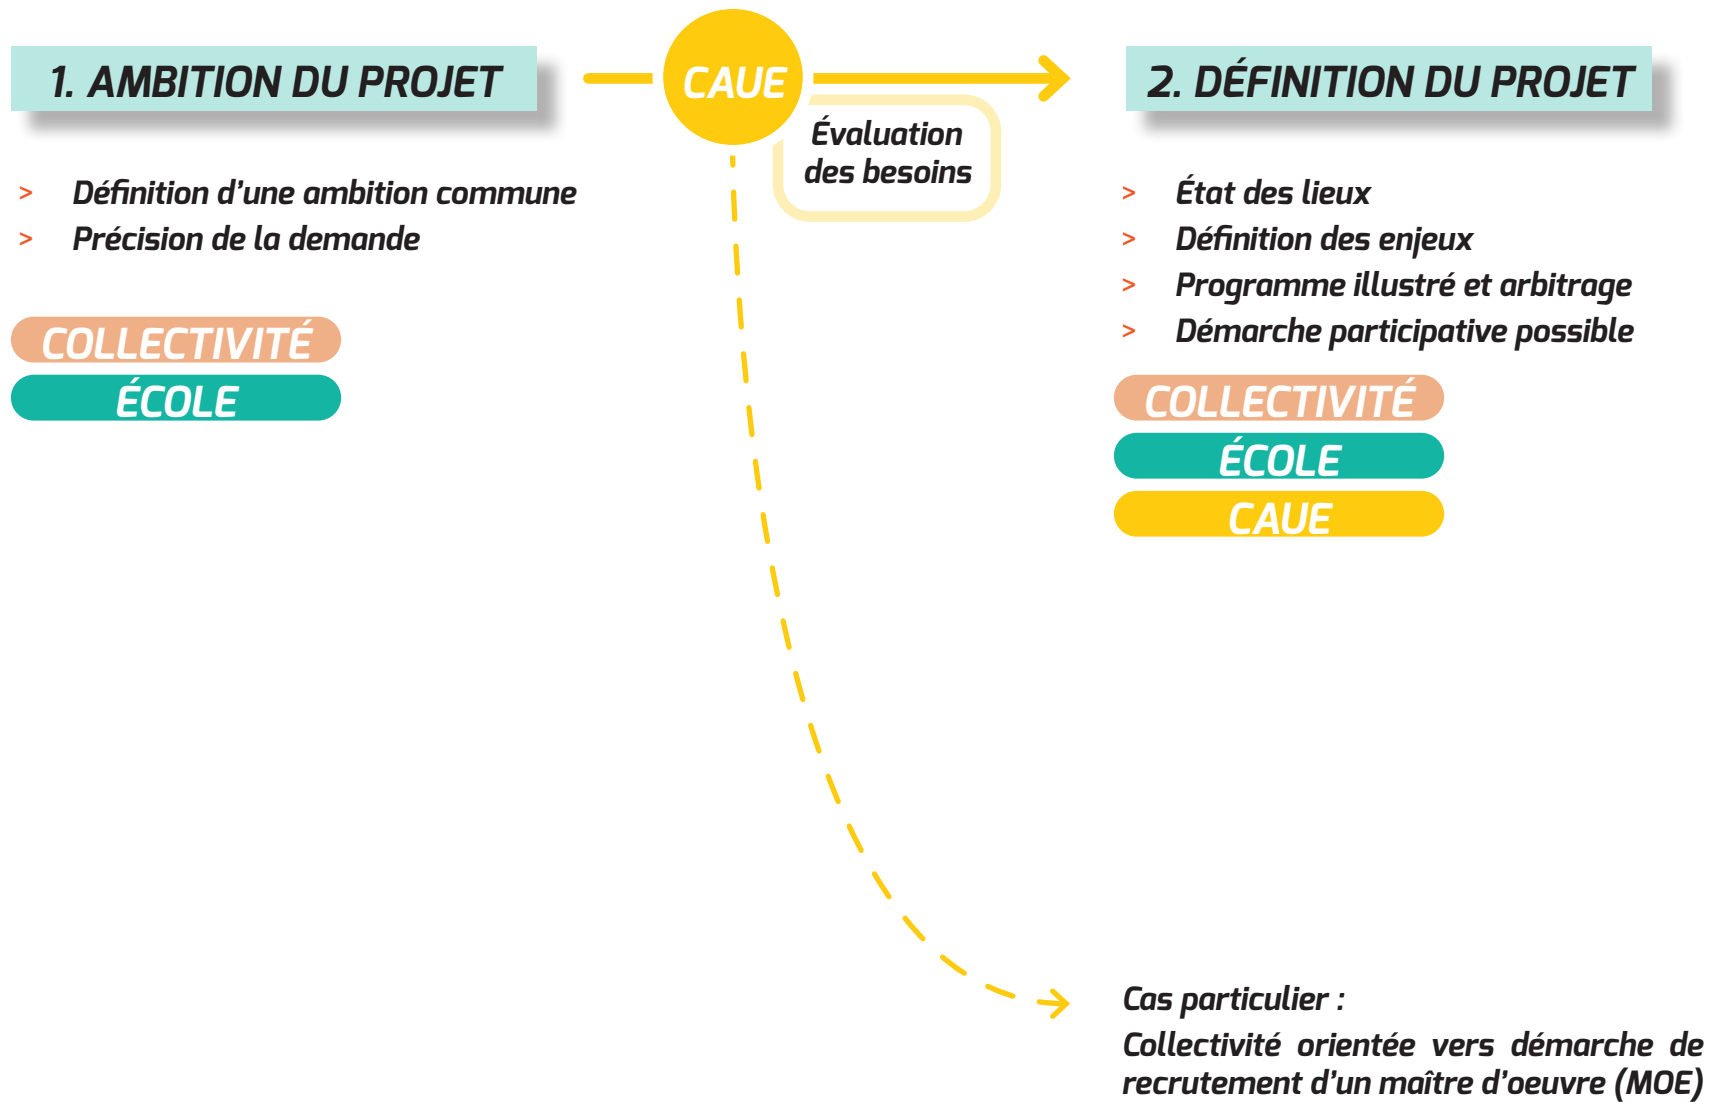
1. AMBITION DU PROJET

CAUE

Évaluation des besoins

2. DÉFINITION DU PROJET

> Définition d'une ambition commune
> Précision de la demande

COLLECTIVITÉ
ÉCOLE

> État des lieux
> Définition des enjeux
> Programme illustré et arbitrage
> Démarche participative possible

COLLECTIVITÉ
ÉCOLE
CAUE

Cas particulier :
Collectivité orientée vers démarche de recrutement d'un maître d'oeuvre (MOE)